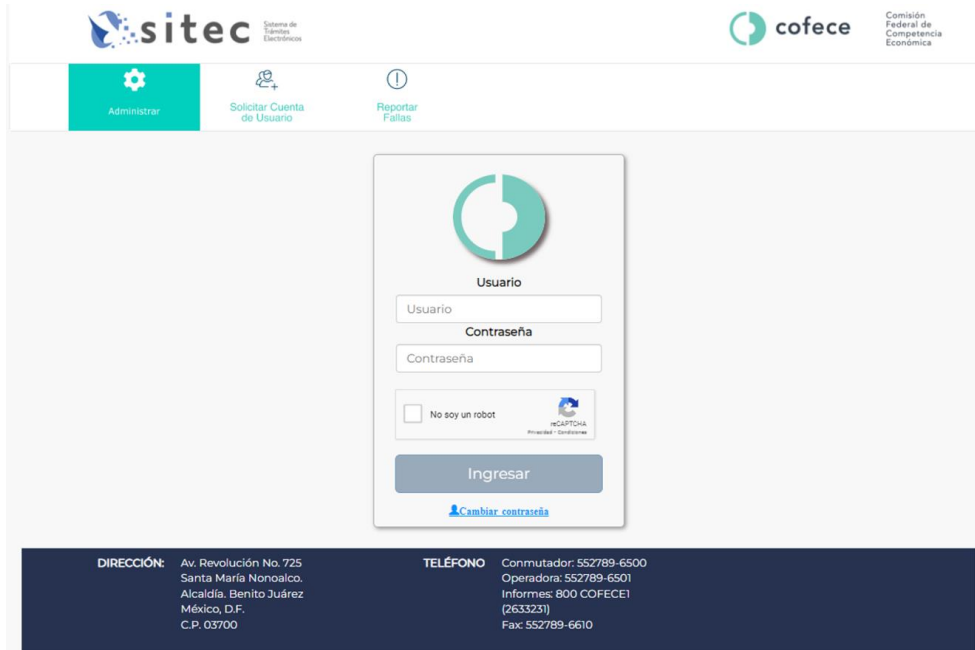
sitec Sistema de Trámites Electrónicos

cofece Comisión Federal de Competencia Económica

Administrar

Solicitar Cuenta de Usuario

Reportar Fallas

Usuario

Usuario

Contraseña

Contraseña

No soy un robot

reCAPTCHA
Privacidad - Condiciones

Ingresar

Cambiar contraseña

DIRECCIÓN: Av. Revolución No. 725
Santa María Nonoalco.
Alcaldía. Benito Juárez
México, D.F.
C.P. 03700

TELÉFONO Conmutador: 552789-6500
Operadora: 552789-6501
Informes: 800 COFECE1 (2633231)
Fax: 552789-6610